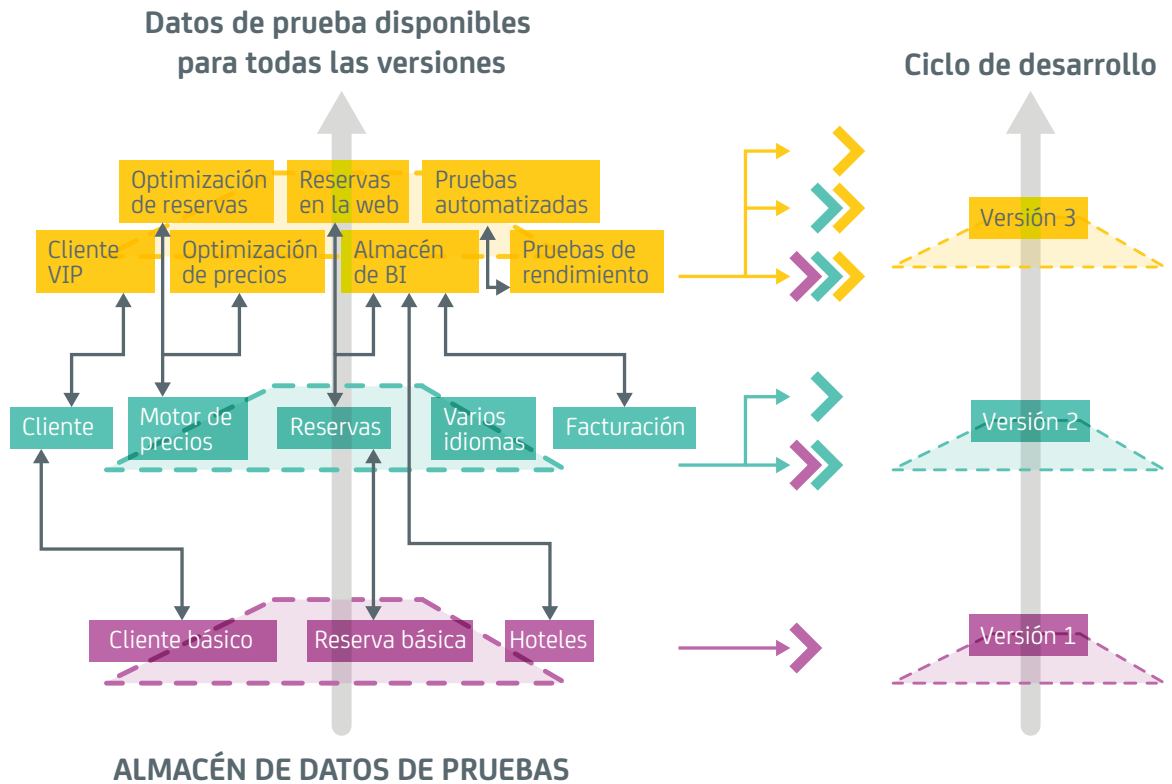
Datos de prueba disponibles para todas las versiones

Ciclo de desarrollo

Optimización de reservas

Reservas en la web

Pruebas automatizadas

Cliente VIP

Optimización de precios

Almacén de BI

Pruebas de rendimiento

Versión 3

Cliente

Motor de precios

Reservas

Varios idiomas

Facturación

Versión 2

Cliente básico

Reserva básica

Hoteles

Versión 1

ALMACÉN DE DATOS DE PRUEBAS